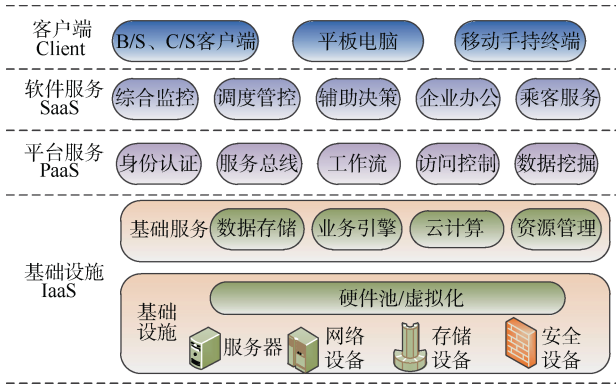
客户端
Client

B/S、C/S客户端

平板电脑

移动手持终端

软件服务
SaaS

综合监控

调度管控

辅助决策

企业办公

乘客服务

平台服务
PaaS

身份认证

服务总线

工作流

访问控制

数据挖掘

基础设施
IaaS

基础服务

数据存储

业务引擎

云计算

资源管理

基础设施

硬件池/虚拟化

服务器

网络设备

存储设备

安全设备